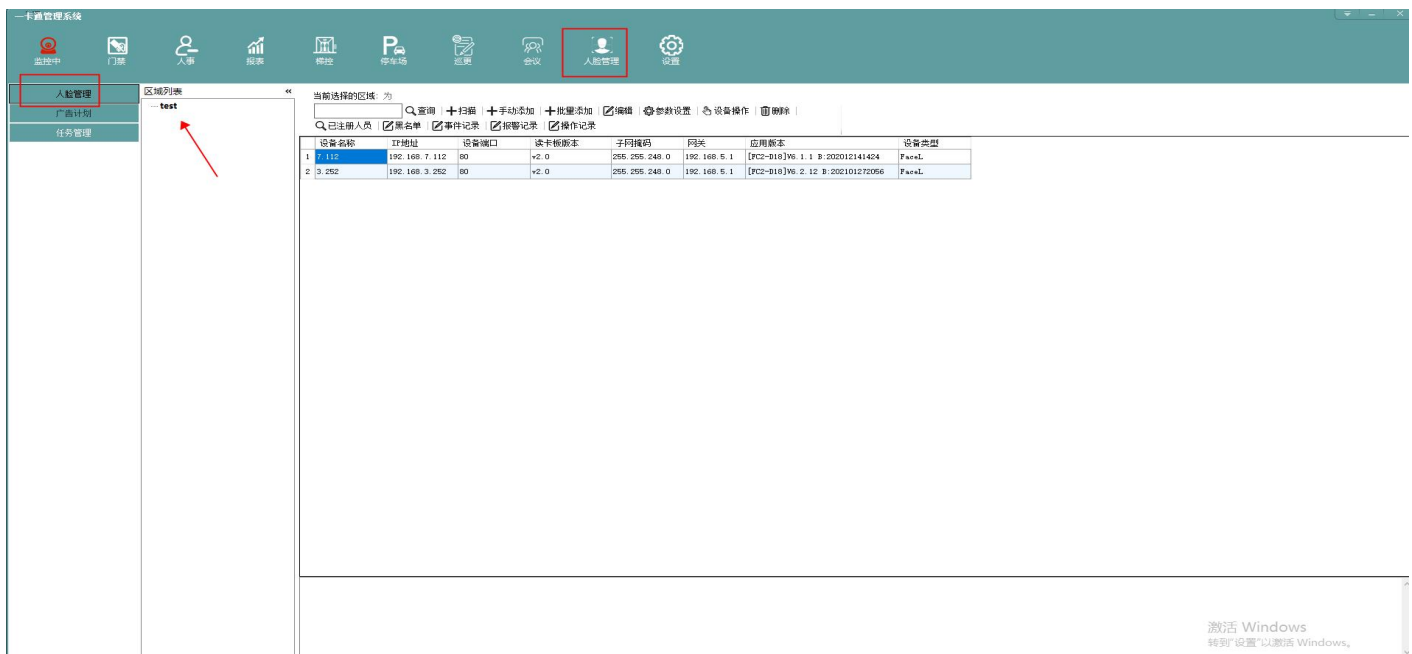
一卡通管理系统

监控中 门禁 人事 报表 梯控 停车场 巡更 会议 人脸管理 设置

人脸管理
广告计划
任务管理

区域列表 «
test

当前选择的区域: 为

查询 | 扫描 | 手动添加 | 批量添加 | 编辑 | 参数设置 | 设备操作 | 删除 |
已注册人员 | 黑名单 | 事件记录 | 报警记录 | 操作记录

| | 设备名称 | IP地址 | 设备端口 | 读卡板版本 | 子网掩码 | 网关 | 应用版本 | 设备类型 |
|---|---|---|---|---|---|---|---|---|
| 1 | 7.112 | 192.168.7.112 | 80 | v2.0 | 255.255.248.0 | 192.168.5.1 | [FC2-D18]V6.1.1 B:202012141424 | FaceL |
| 2 | 3.252 | 192.168.3.252 | 80 | v2.0 | 255.255.248.0 | 192.168.5.1 | [FC2-D18]V6.2.12 B:202101272056 | FaceL |

激活 Windows
转到"设置"以激活 Windows。